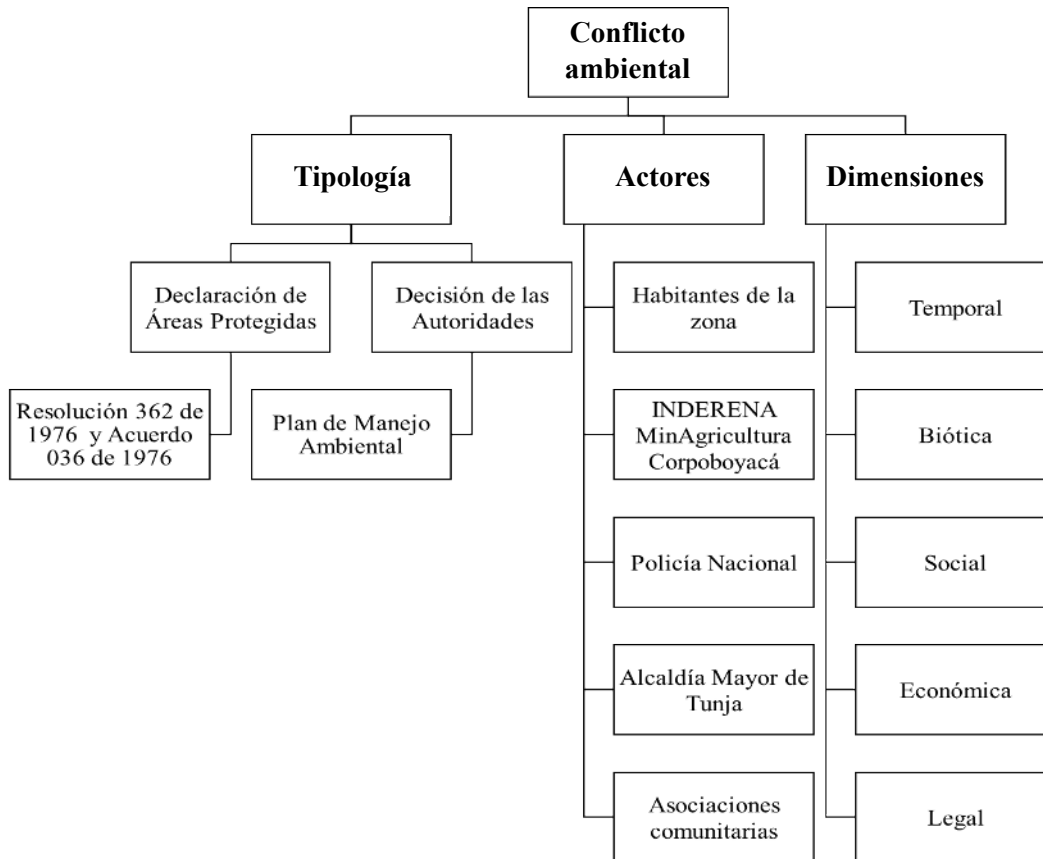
Conflicto ambiental

Tipología

Declaración de Áreas Protegidas

Resolución 362 de 1976 y Acuerdo 036 de 1976

Decisión de las Autoridades

Plan de Manejo Ambiental

Actores

Habitantes de la zona

INDERENA MinAgricultura Corpoboyacá

Policía Nacional

Alcaldía Mayor de Tunja

Asociaciones comunitarias

Dimensiones

Temporal

Biótica

Social

Económica

Legal